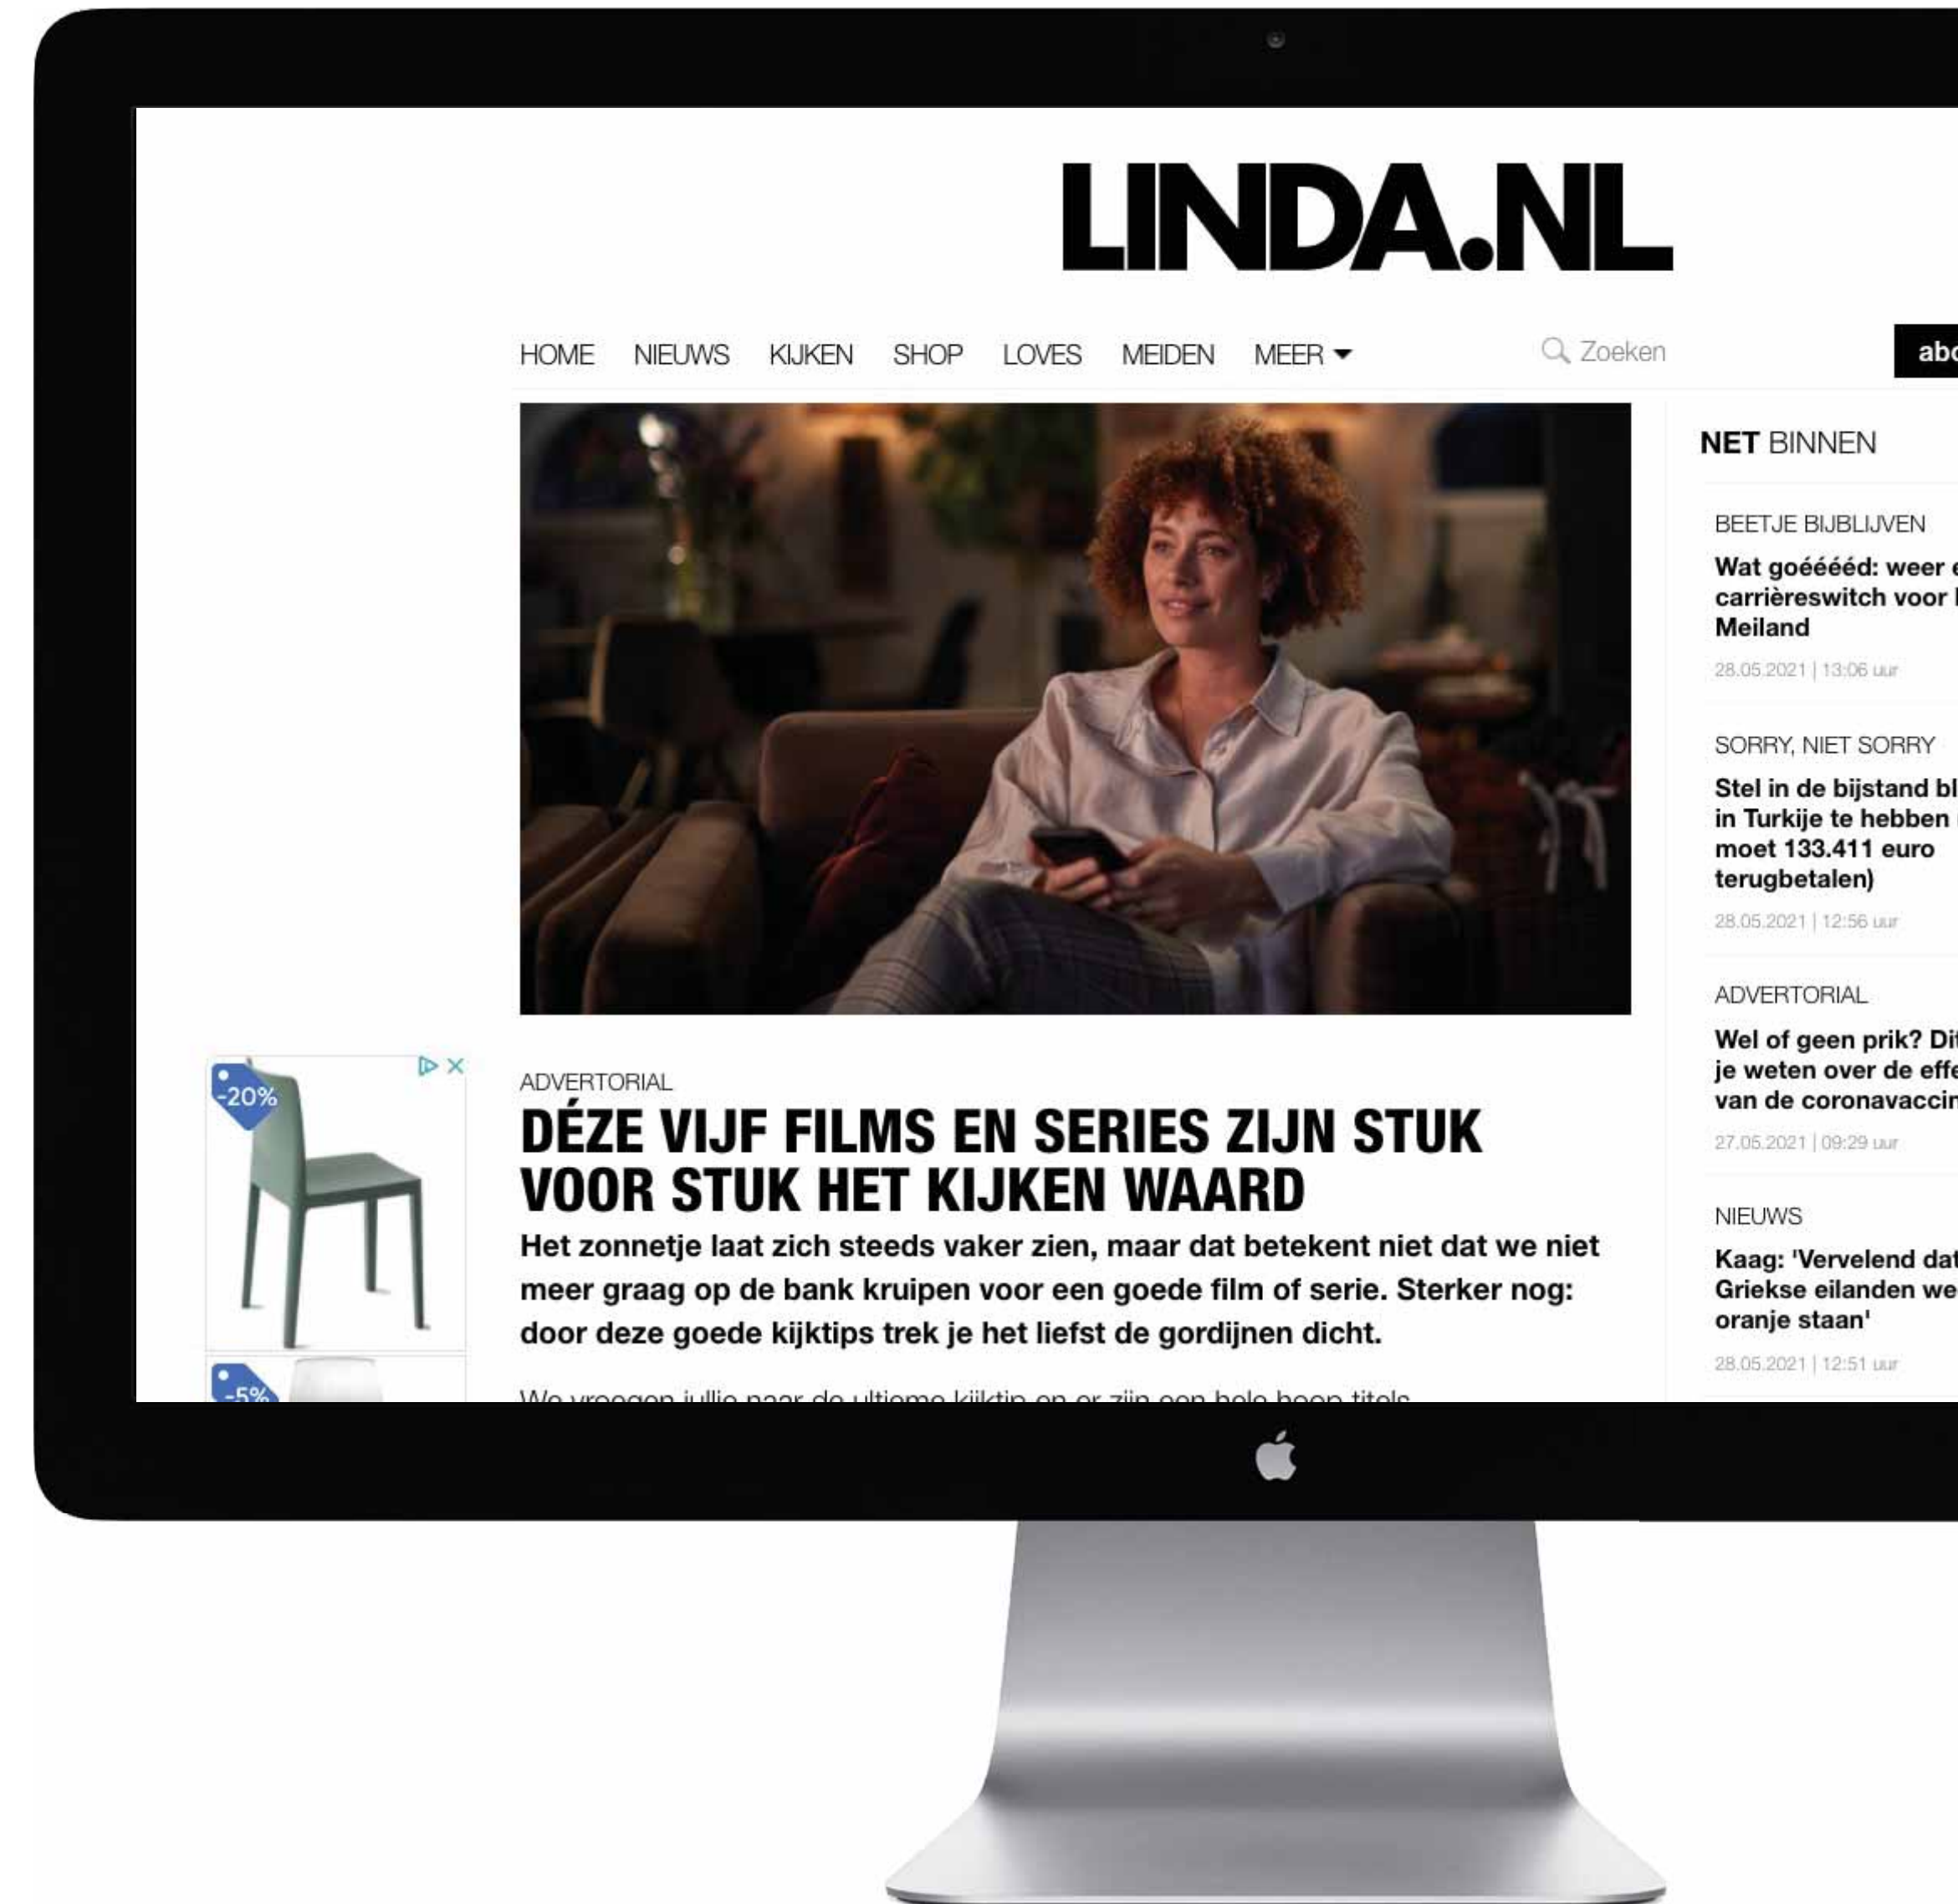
LINDA.NL

HOME NIEUWS KIJKEN SHOP LOVES MEIDEN MEER

Zoeken

abo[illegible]

NET BINNEN

BEETJE BIJBLIJVEN

Wat goéééd: weer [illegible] carrièreswitch voor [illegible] Meiland

28.05.2021 | 13:06 uur

SORRY, NIET SORRY

Stel in de bijstand bl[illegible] in Turkije te hebben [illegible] moet 133.411 euro terugbetalen)

28.05.2021 | 12:56 uur

ADVERTORIAL

Wel of geen prik? Di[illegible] je weten over de eff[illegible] van de coronavacci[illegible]

27.05.2021 | 09:29 uur

NIEUWS

Kaag: 'Vervelend da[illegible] Griekse eilanden we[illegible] oranje staan'

28.05.2021 | 12:51 uur

-20%

-5%

ADVERTORIAL

DÉZE VIJF FILMS EN SERIES ZIJN STUK VOOR STUK HET KIJKEN WAARD

Het zonnetje laat zich steeds vaker zien, maar dat betekent niet dat we niet meer graag op de bank kruipen voor een goede film of serie. Sterker nog: door deze goede kijktips trek je het liefst de gordijnen dicht.

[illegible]